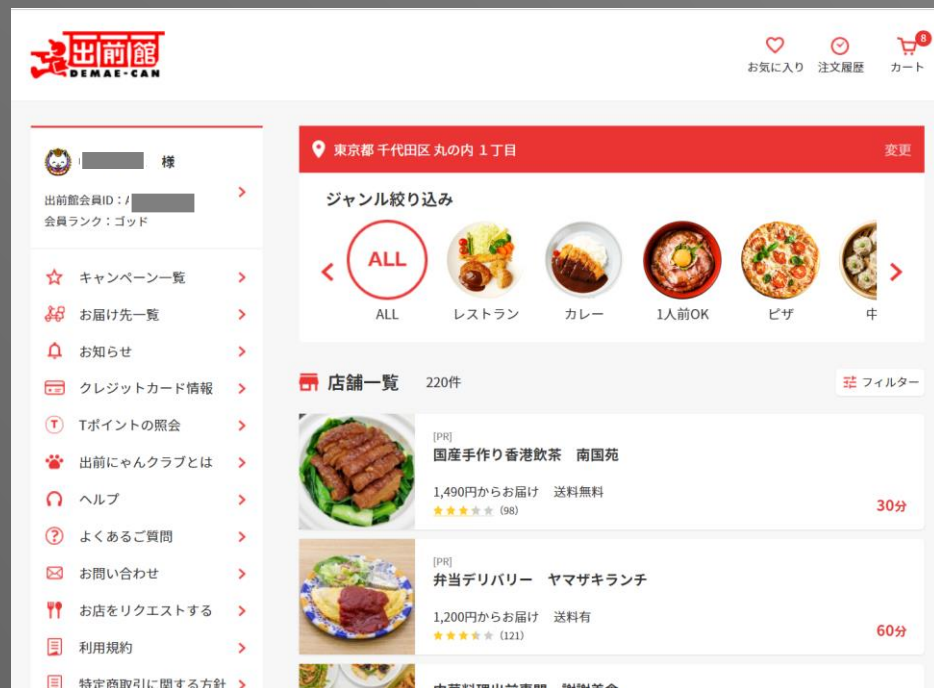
出前館
DEMAE-CAN

お気に入り
注文履歴
8
カート

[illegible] 様
出前館会員ID：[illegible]
会員ランク：ゴッド

キャンペーン一覧
お届け先一覧
お知らせ
クレジットカード情報
Tポイントの照会
出前にゃんクラブとは
ヘルプ
よくあるご質問
お問い合わせ
お店をリクエストする
利用規約
特定商取引に関する方針

東京都 千代田区 丸の内 1 丁目
変更

ジャンル絞り込み
ALL
ALL
レストラン
カレー
1人前OK
ピザ
中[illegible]

店舗一覧 220件
フィルター

[PR]
国産手作り香港飲茶 南国苑
1,490円からお届け 送料無料
(98)
30分

[PR]
弁当デリバリー ヤマザキランチ
1,200円からお届け 送料有
(121)
60分

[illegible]